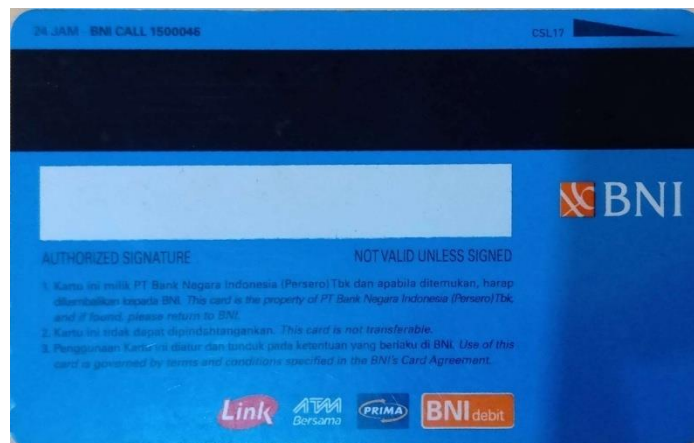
24 JAM BNI CALL 1500046

CSL17

BNI

AUTHORIZED SIGNATURE

NOT VALID UNLESS SIGNED

1. Kartu ini milik PT Bank Negara Indonesia (Persero)Tbk dan apabila ditemukan, harap dikembalikan kepada BNI. This card is the property of PT Bank Negara Indonesia (Persero)Tbk, and if found, please return to BNI.
2. Kartu ini tidak dapat dipindahtangankan. This card is not transferable.
3. Penggunaan Kartu ini diatur dan tunduk pada ketentuan yang berlaku di BNI. Use of this card is governed by terms and conditions specified in the BNI's Card Agreement.

Link ATM Bersama PRIMA BNI debit